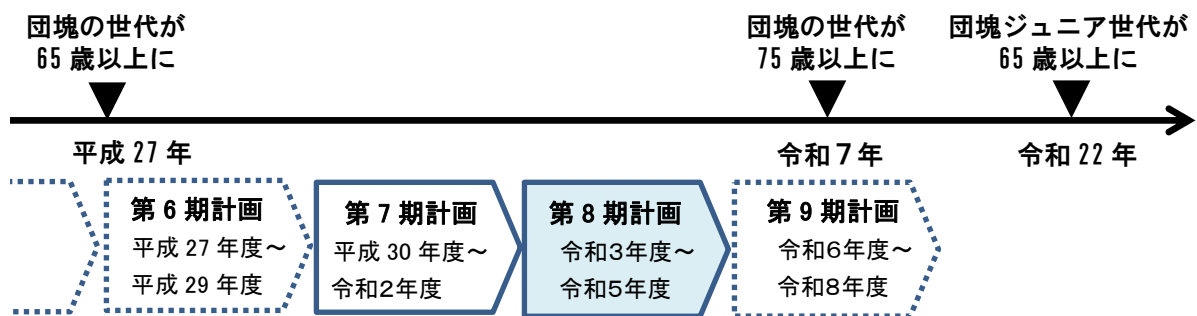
団塊の世代が
65 歳以上に

団塊の世代が
75 歳以上に

団塊ジュニア世代が
65 歳以上に

平成 27 年

令和 7 年

令和 22 年

第 6 期計画
平成 27 年度～
平成 29 年度

第 7 期計画
平成 30 年度～
令和2年度

第 8 期計画
令和3年度～
令和5年度

第 9 期計画
令和6年度～
令和8年度